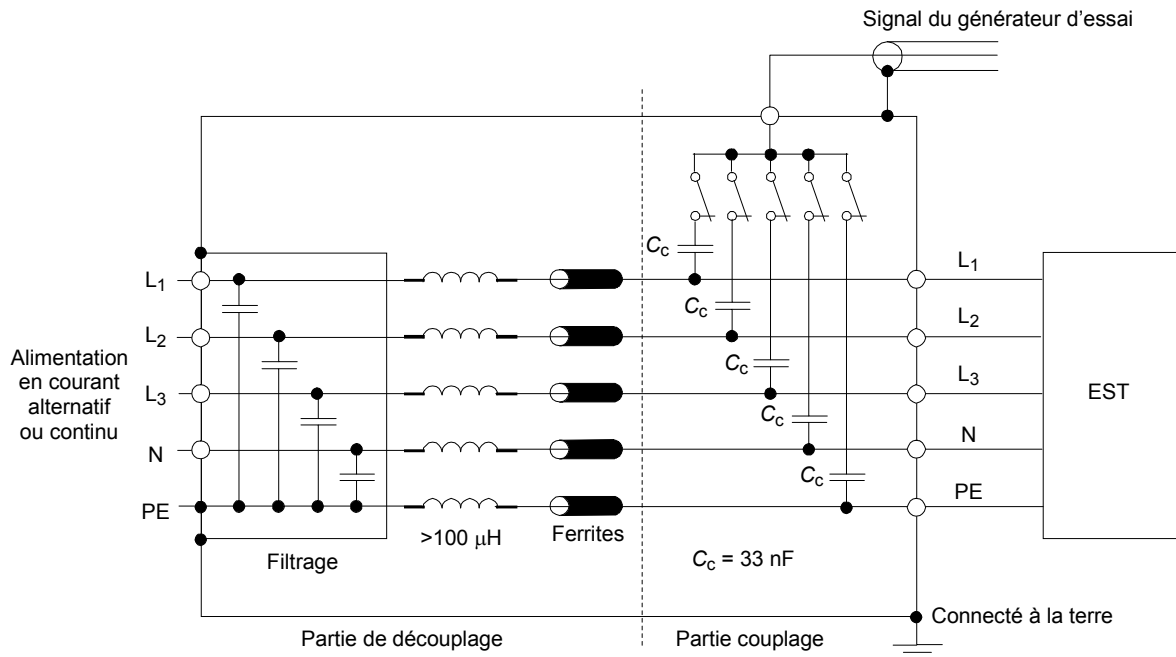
Signal du générateur d'essai

Alimentation en courant alternatif ou continu

$L_1$
$L_2$
$L_3$
N
PE

Filtrage

>100 μH

Ferrites

$C_c$
$C_c$
$C_c$
$C_c$
$C_c$

$C_c$ = 33 nF

$L_1$
$L_2$
$L_3$
N
PE

EST

Connecté à la terre

Partie de découplage

Partie couplage